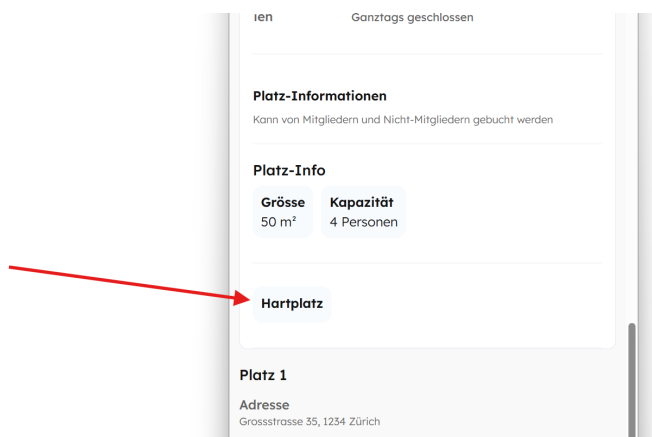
ien Ganztags geschlossen

Platz-Informationen

Kann von Mitgliedern und Nicht-Mitgliedern gebucht werden

Platz-Info

Grösse
50 m²

Kapazität
4 Personen

Hartplatz

Platz 1

Adresse
Grossstrasse 35, 1234 Zürich